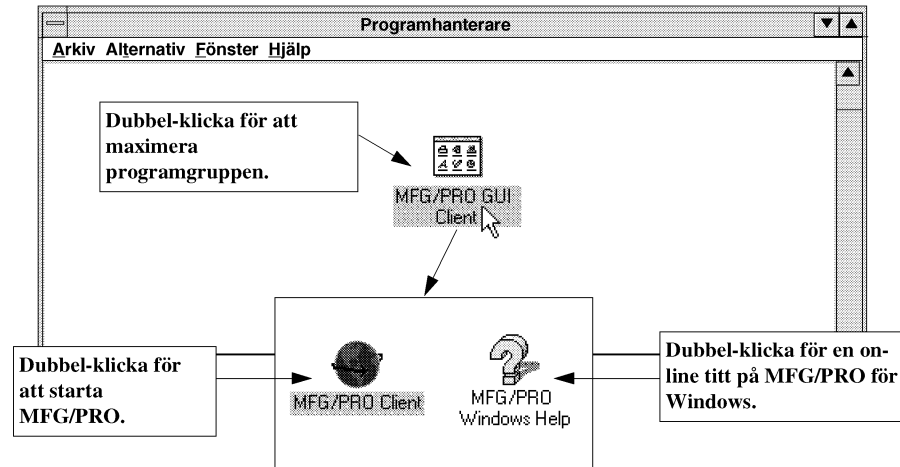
Programhanterare

Arkiv Alternativ Fönster Hjälp

Dubbel-klicka för att maximera programgruppen.

MFG/PRO GUI Client

Dubbel-klicka för att starta MFG/PRO.

MFG/PRO Client

MFG/PRO Windows Help

Dubbel-klicka för en online titt på MFG/PRO för Windows.